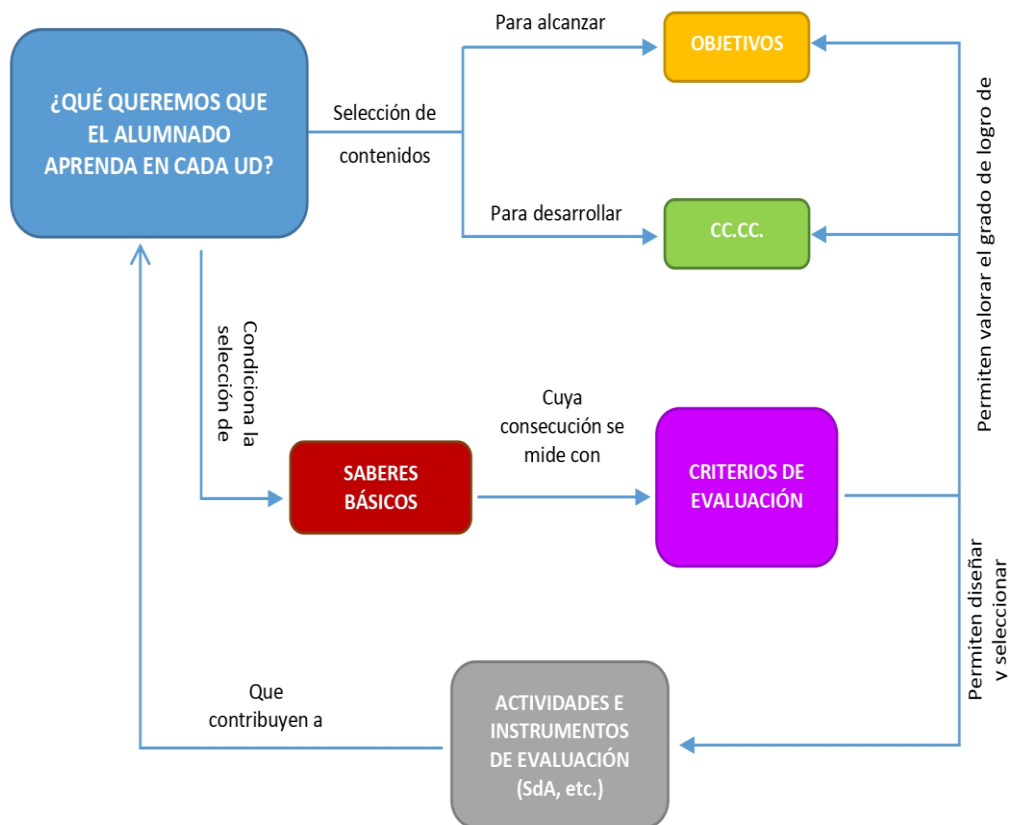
¿QUÉ QUEREMOS QUE EL ALUMNADO APRENDA EN CADA UD?

Selección de contenidos

Para alcanzar

OBJETIVOS

Para desarrollar

CC.CC.

Permiten valorar el grado de logro de

Condiciona la selección de

SABERES BÁSICOS

Cuya consecución se mide con

CRITERIOS DE EVALUACIÓN

Permiten diseñar y seleccionar

Que contribuyen a

ACTIVIDADES E INSTRUMENTOS DE EVALUACIÓN (SdA, etc.)